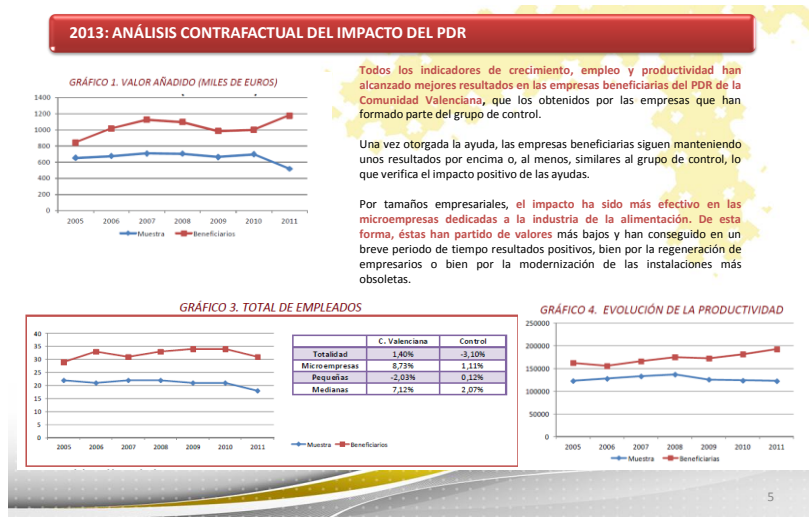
2013: ANÁLISIS CONTRAFACTUAL DEL IMPACTO DEL PDR

GRÁFICO 1. VALOR AÑADIDO (MILES DE EUROS)

1400
1200
1000
800
600
400
200
0
2005 2006 2007 2008 2009 2010 2011
Muestra Beneficiarios

Todos los indicadores de crecimiento, empleo y productividad han alcanzado mejores resultados en las empresas beneficiarias del PDR de la Comunidad Valenciana, que los obtenidos por las empresas que han formado parte del grupo de control.

Una vez otorgada la ayuda, las empresas beneficiarias siguen manteniendo unos resultados por encima o, al menos, similares al grupo de control, lo que verifica el impacto positivo de las ayudas.

Por tamaños empresariales, el impacto ha sido más efectivo en las microempresas dedicadas a la industria de la alimentación. De esta forma, éstas han partido de valores más bajos y han conseguido en un breve periodo de tiempo resultados positivos, bien por la regeneración de empresarios o bien por la modernización de las instalaciones más obsoletas.

GRÁFICO 3. TOTAL DE EMPLEADOS

40
35
30
25
20
15
10
5
0
2005 2006 2007 2008 2009 2010 2011
Muestra Beneficiarios

| | C. Valenciana | Control |
|---|---|---|
| Totalidad | 1,40% | -3,10% |
| Microempresas | 8,73% | 1,11% |
| Pequeñas | -2,03% | 0,12% |
| Medianas | 7,12% | 2,07% |

GRÁFICO 4. EVOLUCIÓN DE LA PRODUCTIVIDAD

250000
200000
150000
100000
50000
0
2005 2006 2007 2008 2009 2010 2011
Muestra Beneficiarios

5